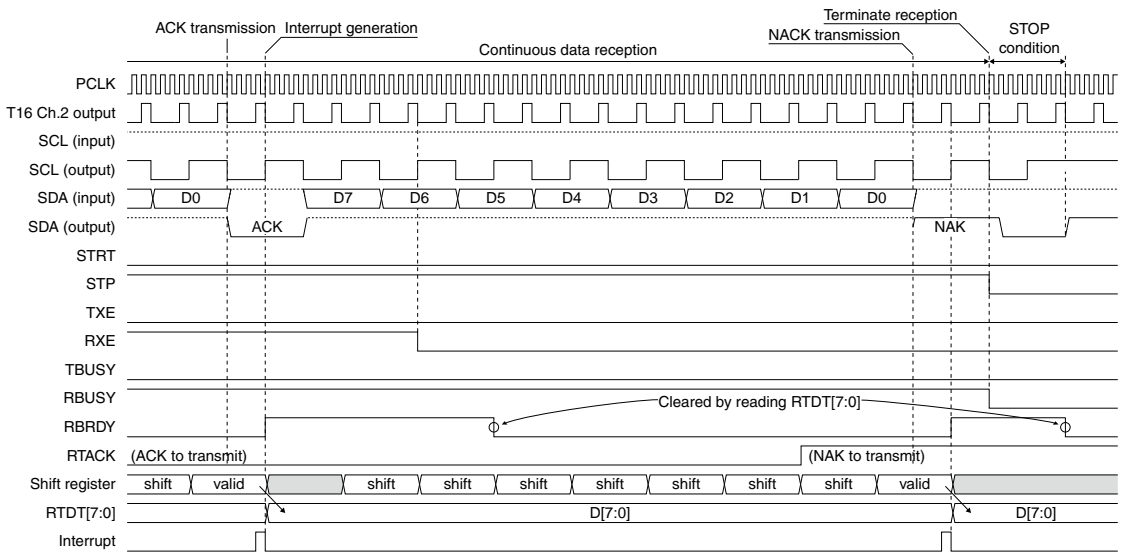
ACK transmission Interrupt generation

Continuous data reception

NACK transmission

Terminate reception

STOP condition

PCLK

T16 Ch.2 output

SCL (input)

SCL (output)

SDA (input)

D0

D7

D6

D5

D4

D3

D2

D1

D0

SDA (output)

ACK

NAK

STRT

STP

TXE

RXE

TBUSY

RBUSY

RBRDY

Cleared by reading RTDT[7:0]

RTACK

(ACK to transmit)

(NAK to transmit)

Shift register

shift

valid

shift

shift

shift

shift

shift

shift

shift

valid

RTDT[7:0]

D[7:0]

D[7:0]

Interrupt